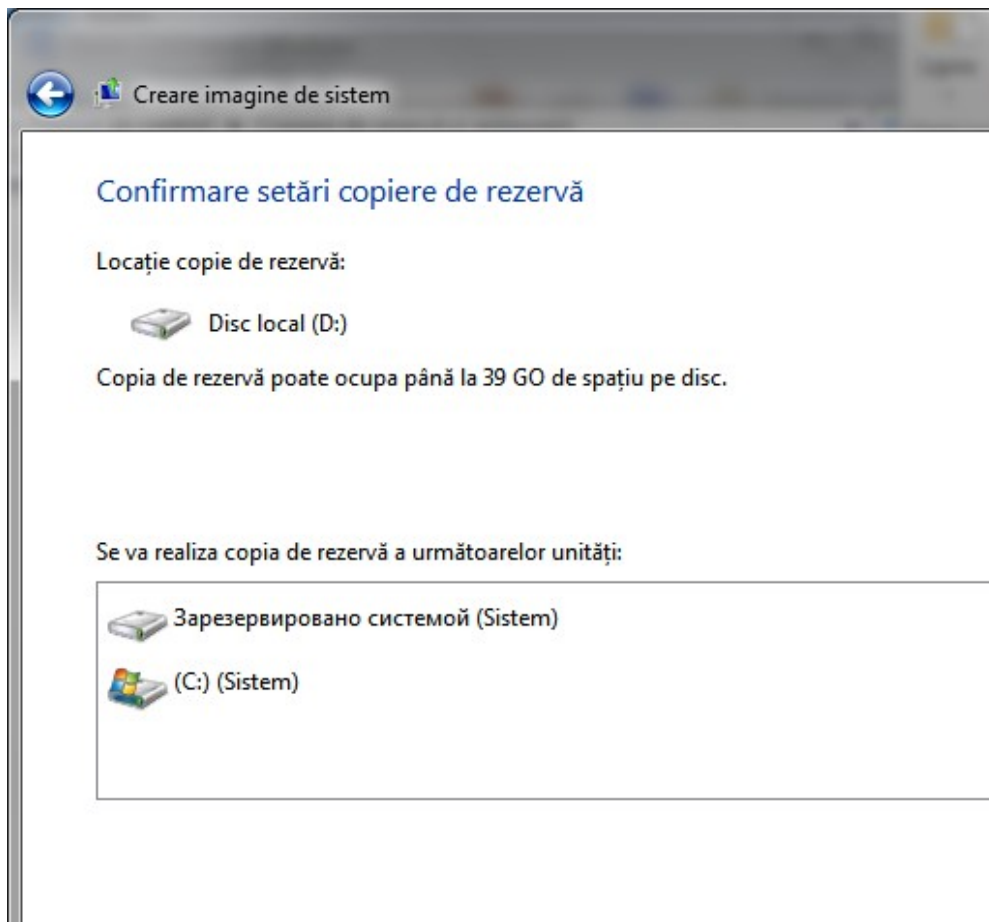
Creare imagine de sistem

Confirmare setări copiere de rezervă

Locație copie de rezervă:

Disc local (D:)

Copia de rezervă poate ocupa până la 39 GO de spațiu pe disc.

Se va realiza copia de rezervă a următoarelor unități:

Зарезервировано системой (Sistem)

(C:) (Sistem)